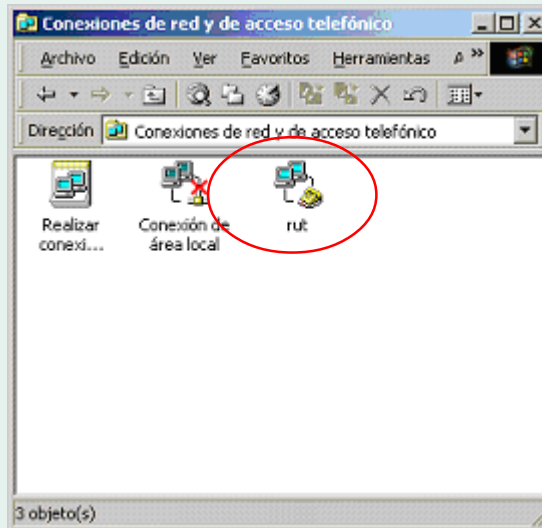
Conexiones de red y de acceso telefónico

Archivo Edición Ver Favoritos Herramientas A »

Dirección Conexiones de red y de acceso telefónico

Realizar conexi...

Conexión de área local

rut

3 objeto(s)